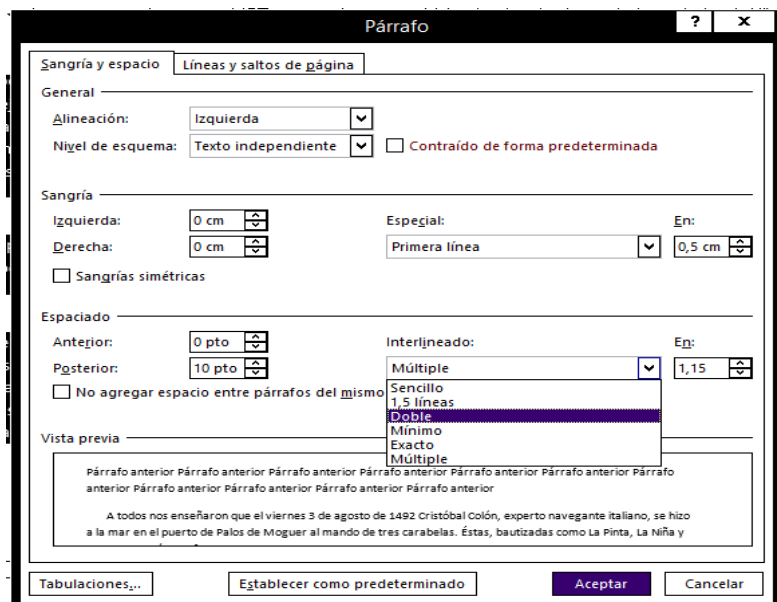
Párrafo

?

x

Sangría y espacio

Líneas y saltos de página

General

Alineación: Izquierda

Nivel de esquema: Texto independiente

Contraído de forma predeterminada

Sangría

Izquierda: 0 cm

Derecha: 0 cm

Especial: Primera línea

En: 0,5 cm

Sangrías simétricas

Espaciado

Anterior: 0 pto

Posterior: 10 pto

Interlineado: Múltiple

En: 1,15

No agregar espacio entre párrafos del mismo

Sencillo
1,5 líneas
Doble
Mínimo
Exacto
Múltiple

Vista previa

Párrafo anterior Párrafo anterior Párrafo anterior Párrafo anterior Párrafo anterior Párrafo anterior Párrafo anterior Párrafo anterior Párrafo anterior Párrafo anterior Párrafo anterior

A todos nos enseñaron que el viernes 3 de agosto de 1492 Cristóbal Colón, experto navegante italiano, se hizo a la mar en el puerto de Palos de Moguer al mando de tres carabelas. Éstas, bautizadas como La Pinta, La Niña y

Tabulaciones...

Establecer como predeterminado

Aceptar

Cancelar